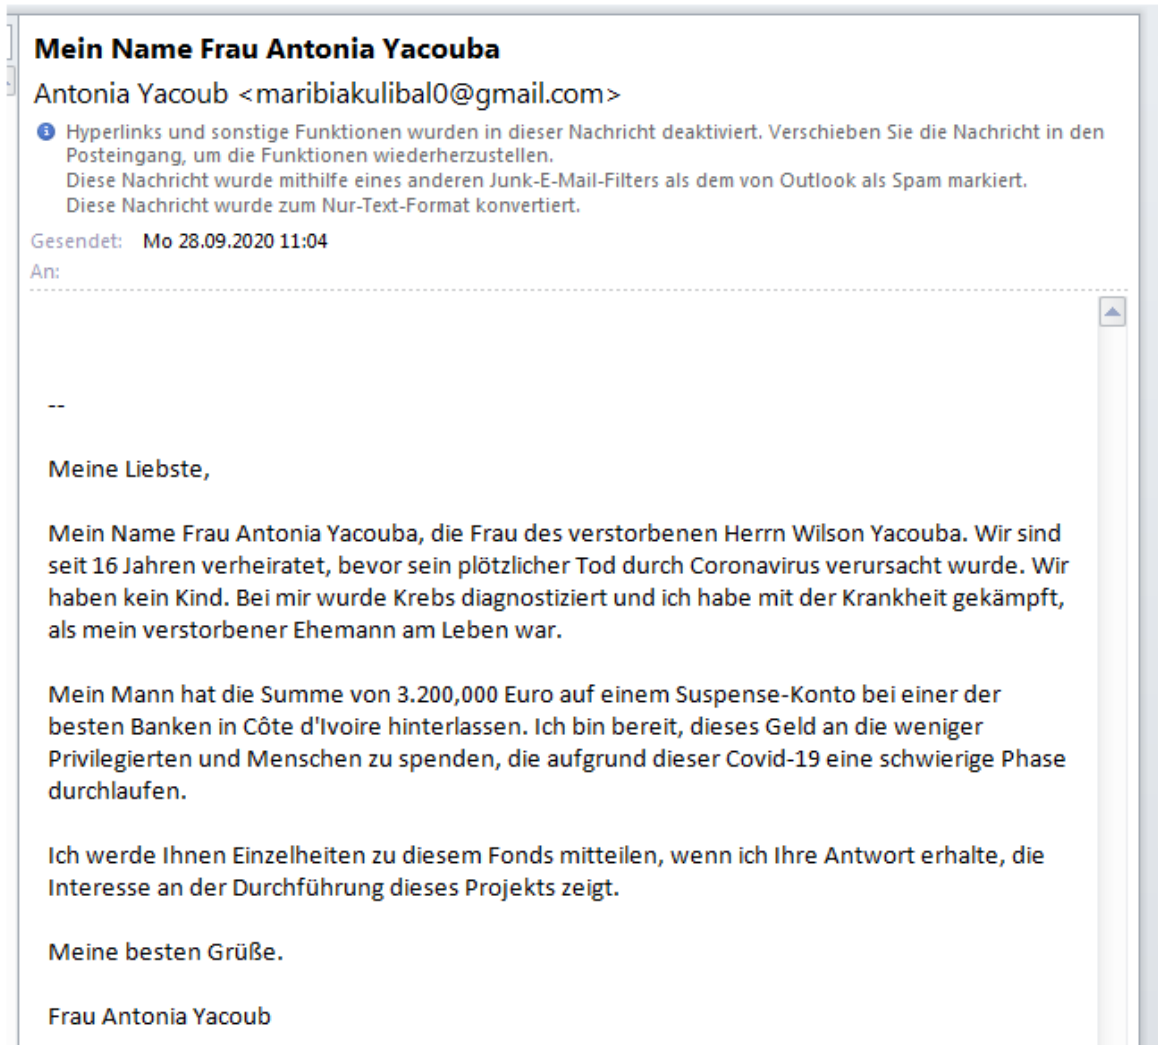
Mein Name Frau Antonia Yacouba

Antonia Yacoub <maribiakulibal0@gmail.com>

Hyperlinks und sonstige Funktionen wurden in dieser Nachricht deaktiviert. Verschieben Sie die Nachricht in den Posteingang, um die Funktionen wiederherzustellen.
Diese Nachricht wurde mithilfe eines anderen Junk-E-Mail-Filters als dem von Outlook als Spam markiert.
Diese Nachricht wurde zum Nur-Text-Format konvertiert.

Gesendet: Mo 28.09.2020 11:04
An:

--

Meine Liebste,

Mein Name Frau Antonia Yacouba, die Frau des verstorbenen Herrn Wilson Yacouba. Wir sind seit 16 Jahren verheiratet, bevor sein plötzlicher Tod durch Coronavirus verursacht wurde. Wir haben kein Kind. Bei mir wurde Krebs diagnostiziert und ich habe mit der Krankheit gekämpft, als mein verstorbener Ehemann am Leben war.

Mein Mann hat die Summe von 3.200,000 Euro auf einem Suspense-Konto bei einer der besten Banken in Côte d'Ivoire hinterlassen. Ich bin bereit, dieses Geld an die weniger Privilegierten und Menschen zu spenden, die aufgrund dieser Covid-19 eine schwierige Phase durchlaufen.

Ich werde Ihnen Einzelheiten zu diesem Fonds mitteilen, wenn ich Ihre Antwort erhalte, die Interesse an der Durchführung dieses Projekts zeigt.

Meine besten Grüße.

Frau Antonia Yacoub